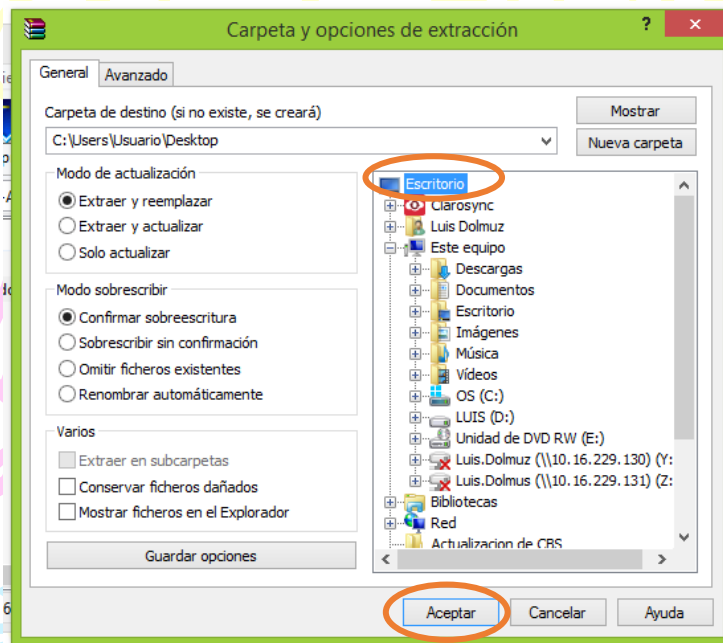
Carpeta y opciones de extracción

?

General

Avanzado

Carpeta de destino (si no existe, se creará)

Mostrar

C:\Users\Usuario\Desktop

Nueva carpeta

Modo de actualización

Extraer y reemplazar

Extraer y actualizar

Solo actualizar

Modo sobrescribir

Confirmar sobreescritura

Sobrescribir sin confirmación

Omitir ficheros existentes

Renombrar automáticamente

Varios

Extraer en subcarpetas

Conservar ficheros dañados

Mostrar ficheros en el Explorador

Guardar opciones

Escritorio

Clarosync

Luis Dolmuz

Este equipo

Descargas

Documentos

Escritorio

Imágenes

Música

Vídeos

OS (C:)

LUIS (D:)

Unidad de DVD RW (E:)

Luis.Dolmuz (\\10.16.229.130) (Y:

Luis.Dolmus (\\10.16.229.131) (Z:

Bibliotecas

Red

Actualizacion de CBS

Aceptar

Cancelar

Ayuda